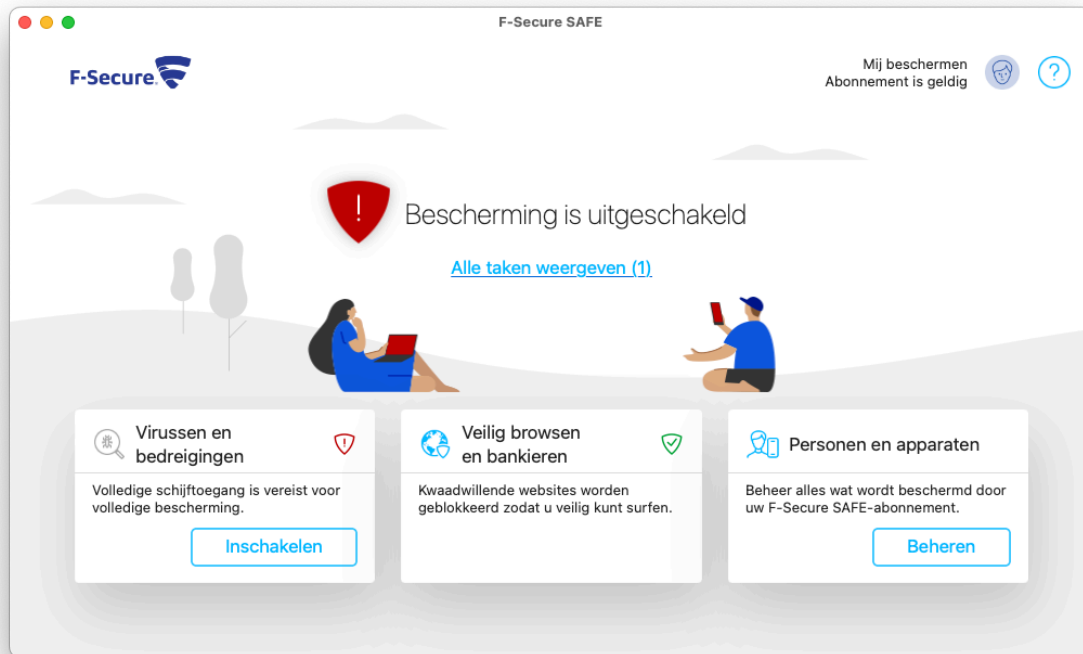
F-Secure SAFE

F-Secure

Mij beschermen
Abonnement is geldig

?

!

Bescherming is uitgeschakeld

Alle taken weergeven (1)

Virussen en bedreigingen

Volledige schijftoegang is vereist voor volledige bescherming.

Inschakelen

Veilig browsen en bankieren

Kwaadwillende websites worden geblokkeerd zodat u veilig kunt surfen.

Personen en apparaten

Beheer alles wat wordt beschermd door uw F-Secure SAFE-abonnement.

Beheren